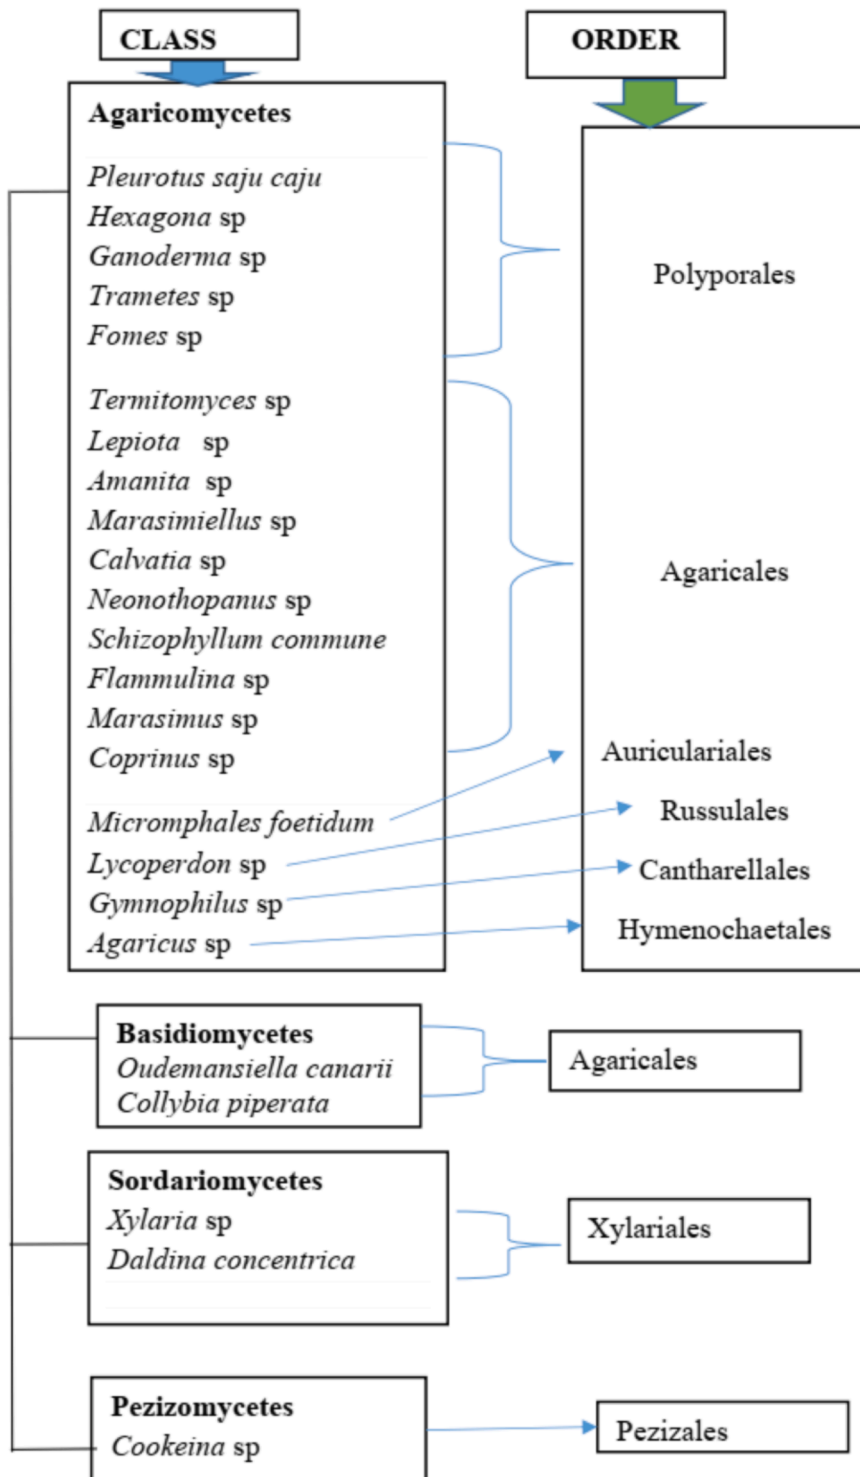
CLASS

ORDER

Agaricomycetes

*Pleurotus saju caju*
*Hexagona* sp
*Ganoderma* sp
*Trametes* sp
*Fomes* sp

*Termitomyces* sp
*Lepiota* sp
*Amanita* sp
*Marasimiellus* sp
*Calvatia* sp
*Neonothopanus* sp
*Schizophyllum commune*
*Flammulina* sp
*Marasimus* sp
*Coprinus* sp

*Micromphales foetidum*
*Lycoperdon* sp
*Gymnophilus* sp
*Agaricus* sp

Polyporales

Agaricales

Auriculariales
Russulales
Cantharellales
Hymenochaetales

Basidiomycetes
*Oudemansiella canarii*
*Collybia piperata*

Agaricales

Sordariomycetes
*Xylaria* sp
*Daldina concentrica*

Xylariales

Pezizomycetes
*Cookeina* sp

Pezizales